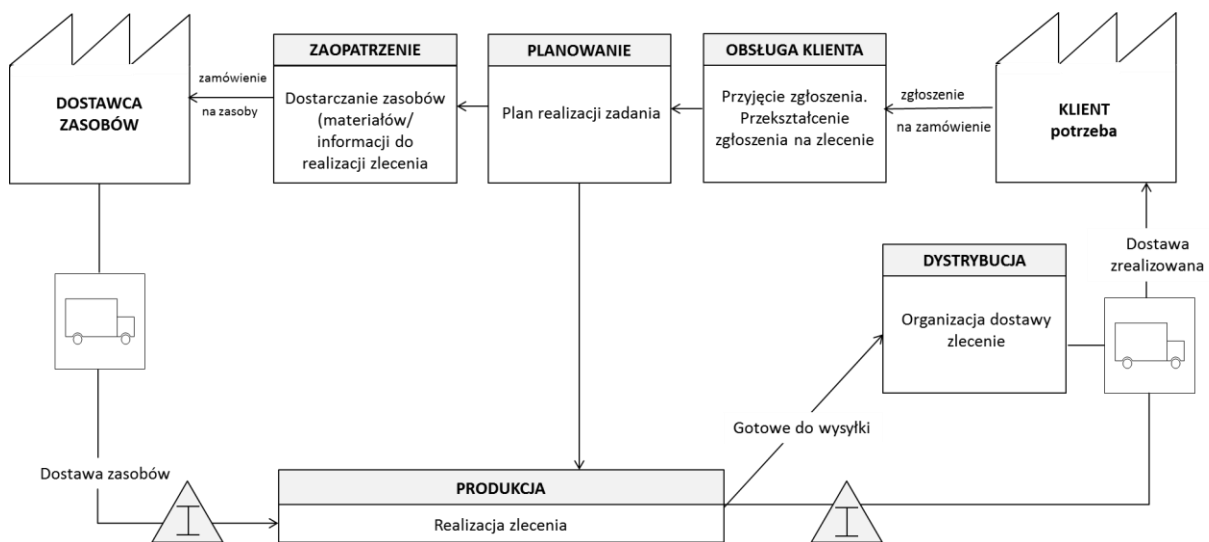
DOSTAWCA ZASOBÓW

zamówienie na zasoby

ZAOPATRZENIE

Dostarczanie zasobów (materiałów/ informacji do realizacji zlecenia

PLANOWANIE

Plan realizacji zadania

OBSŁUGA KLIENTA

Przyjęcie zgłoszenia. Przekształcenie zgłoszenia na zlecenie

zgłoszenie na zamówienie

KLIENT potrzeba

Dostawa zrealizowana

DYSTRYBUCJA

Organizacja dostawy zlecenie

Gotowe do wysyłki

Dostawa zasobów

PRODUKCJA

Realizacja zlecenia